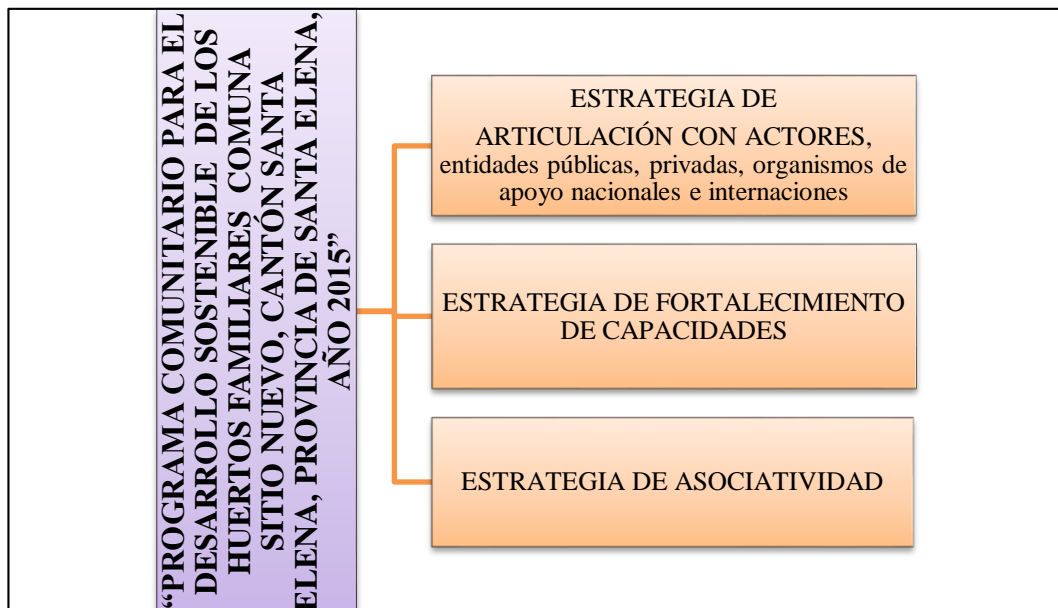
“PROGRAMA COMUNITARIO PARA EL DESARROLLO SOSTENIBLE DE LOS HUERTOS FAMILIARES COMUNA SITIO NUEVO, CANTÓN SANTA ELENA, PROVINCIA DE SANTA ELENA, AÑO 2015”

ESTRATEGIA DE ARTICULACIÓN CON ACTORES, entidades públicas, privadas, organismos de apoyo nacionales e internaciones

ESTRATEGIA DE FORTALECIMIENTO DE CAPACIDADES

ESTRATEGIA DE ASOCIATIVIDAD